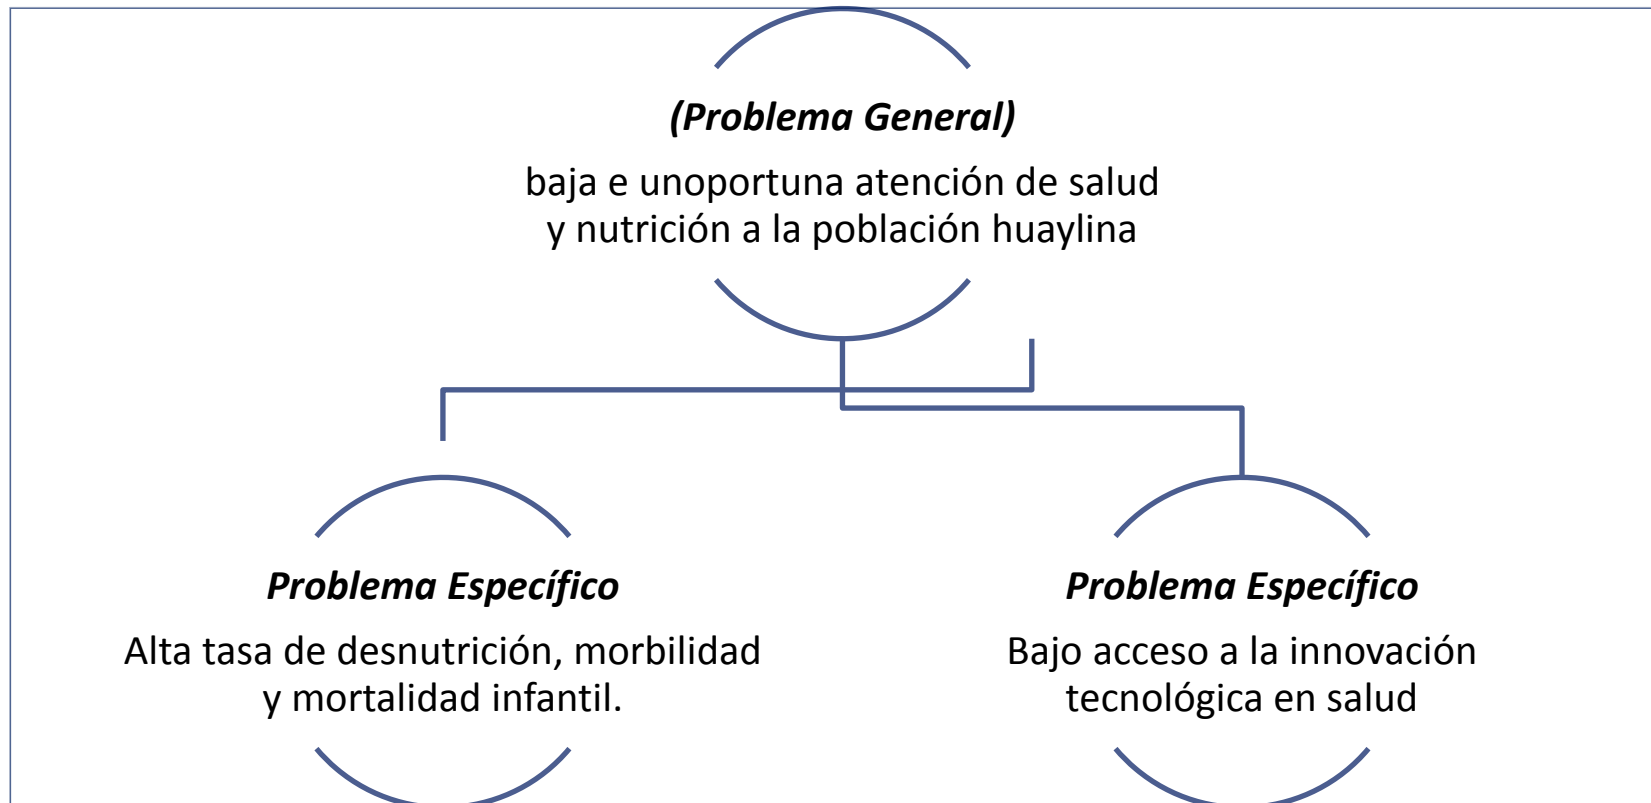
(Problema General)

baja e unoportuna atención de salud y nutrición a la población huaylina

Problema Específico

Alta tasa de desnutrición, morbilidad y mortalidad infantil.

Problema Específico

Bajo acceso a la innovación tecnológica en salud